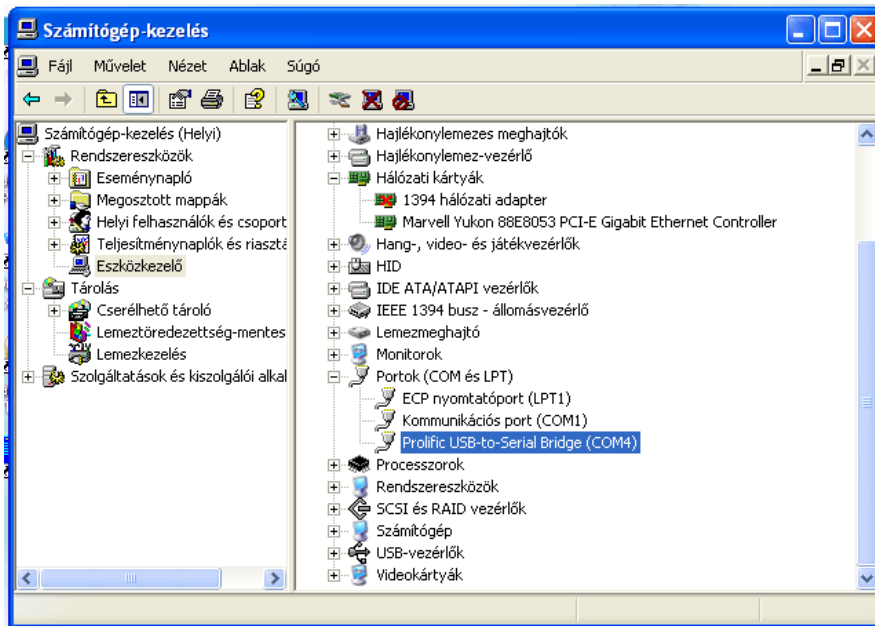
Számítógép-kezelés

Fájl Művelet Nézet Ablak Súgó

Számítógép-kezelés (Helyi)
Rendszereszközök
Eseménynapló
Megosztott mappák
Helyi felhasználók és csoport
Teljesítménynaplók és riasztá
Eszközkezelő
Tárolás
Cserélhető tároló
Lemeztöredezettség-mentes
Lemezkezelés
Szolgáltatások és kiszolgálói alkal

Hajlékonylemezes meghajtók
Hajlékonylemez-vezérlő
Hálózati kártyák
1394 hálózati adapter
Marvell Yukon 88E8053 PCI-E Gigabit Ethernet Controller
Hang-, video- és játékvezérlők
HID
IDE ATA/ATAPI vezérlők
IEEE 1394 busz - állomásvezérlő
Lemezmeghajtó
Monitorok
Portok (COM és LPT)
ECP nyomtatóport (LPT1)
Kommunikációs port (COM1)
Prolific USB-to-Serial Bridge (COM4)
Processzorok
Rendszereszközök
SCSI és RAID vezérlők
Számítógép
USB-vezérlők
Videokártyák